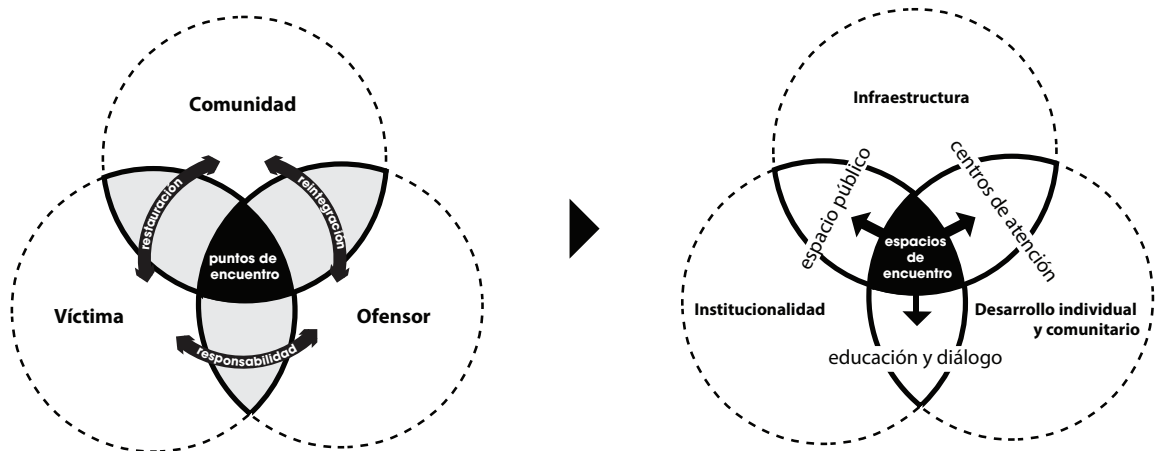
Comunidad

restauración

reintegración

puntos de encuentro

Víctima

Ofensor

responsabilidad

Infraestructura

espacio público

centros de atención

espacios de encuentro

Institucionalidad

Desarrollo individual y comunitario

educación y diálogo